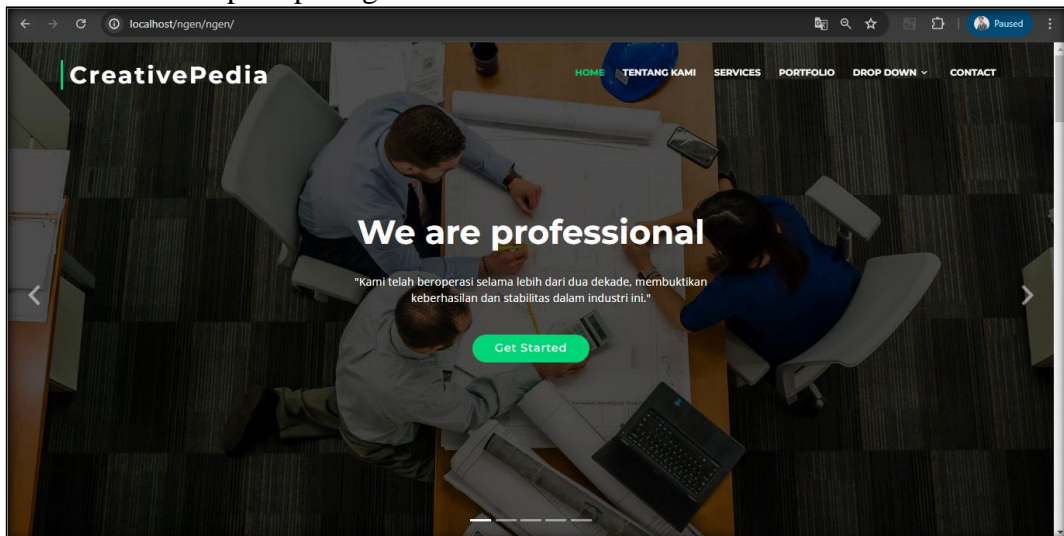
localhost/ngen/ngen/

Paused

CreativePedia

HOME TENTANG KAMI SERVICES PORTFOLIO DROP DOWN CONTACT

We are professional

"Kami telah beroperasi selama lebih dari dua dekade, membuktikan keberhasilan dan stabilitas dalam industri ini."

Get Started